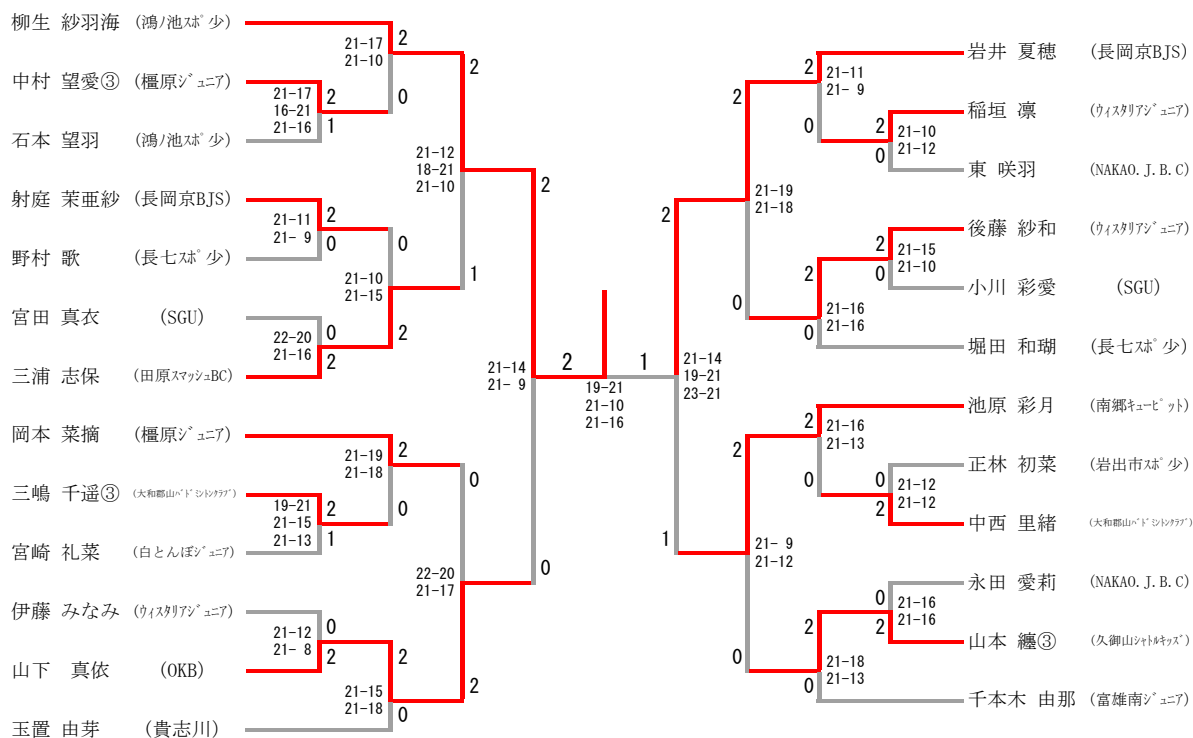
柳生 紗羽海 (鴻ノ池スポ少)
中村 望愛③ (橿原ジュニア)
石本 望羽 (鴻ノ池スポ少)
射庭 茉亜紗 (長岡京BJS)
野村 歌 (長七スポ少)
宮田 真衣 (SGU)
三浦 志保 (田原スマッシュBC)
岡本 菜摘 (橿原ジュニア)
三嶋 千遥③ (大和郡山バドミントンクラブ)
宮崎 礼菜 (白とんぼジュニア)
伊藤 みなみ (ウィスタリアジュニア)
山下 真依 (OKB)
玉置 由芽 (貴志川)

21-17
21-10
2
21-17
16-21
21-16
2
0
1
2
21-12
18-21
21-10
2
21-11
21- 9
2
0
0
21-10
21-15
1
22-20
21-16
0
2
2
21-14
21- 9
2
2
1
19-21
21-10
21-16
21-19
21-18
2
19-21
21-15
21-13
2
0
1
0
22-20
21-17
0
21-12
21- 8
0
2
2
21-15
21-18
2
0

岩井 夏穂 (長岡京BJS)
稲垣 凛 (ウィスタリアジュニア)
東 咲羽 (NAKAO.J.B.C)
後藤 紗和 (ウィスタリアジュニア)
小川 彩愛 (SGU)
堀田 和瑚 (長七スポ少)
池原 彩月 (南郷キューピット)
正林 初菜 (岩出市スポ少)
中西 里緒 (大和郡山バドミントンクラブ)
永田 愛莉 (NAKAO.J.B.C)
山本 纏③ (久御山シャトルキッズ)
千本木 由那 (富雄南ジュニア)

2
21-11
21- 9
2
0
2
21-10
21-12
0
21-14
19-21
23-21
2
21-19
21-18
2
21-15
21-10
0
2
21-16
21-16
0
0
2
21-16
21-13
2
0
0
21-12
21-12
2
1
21- 9
21-12
0
21-16
21-16
2
2
21-18
21-13
0
0